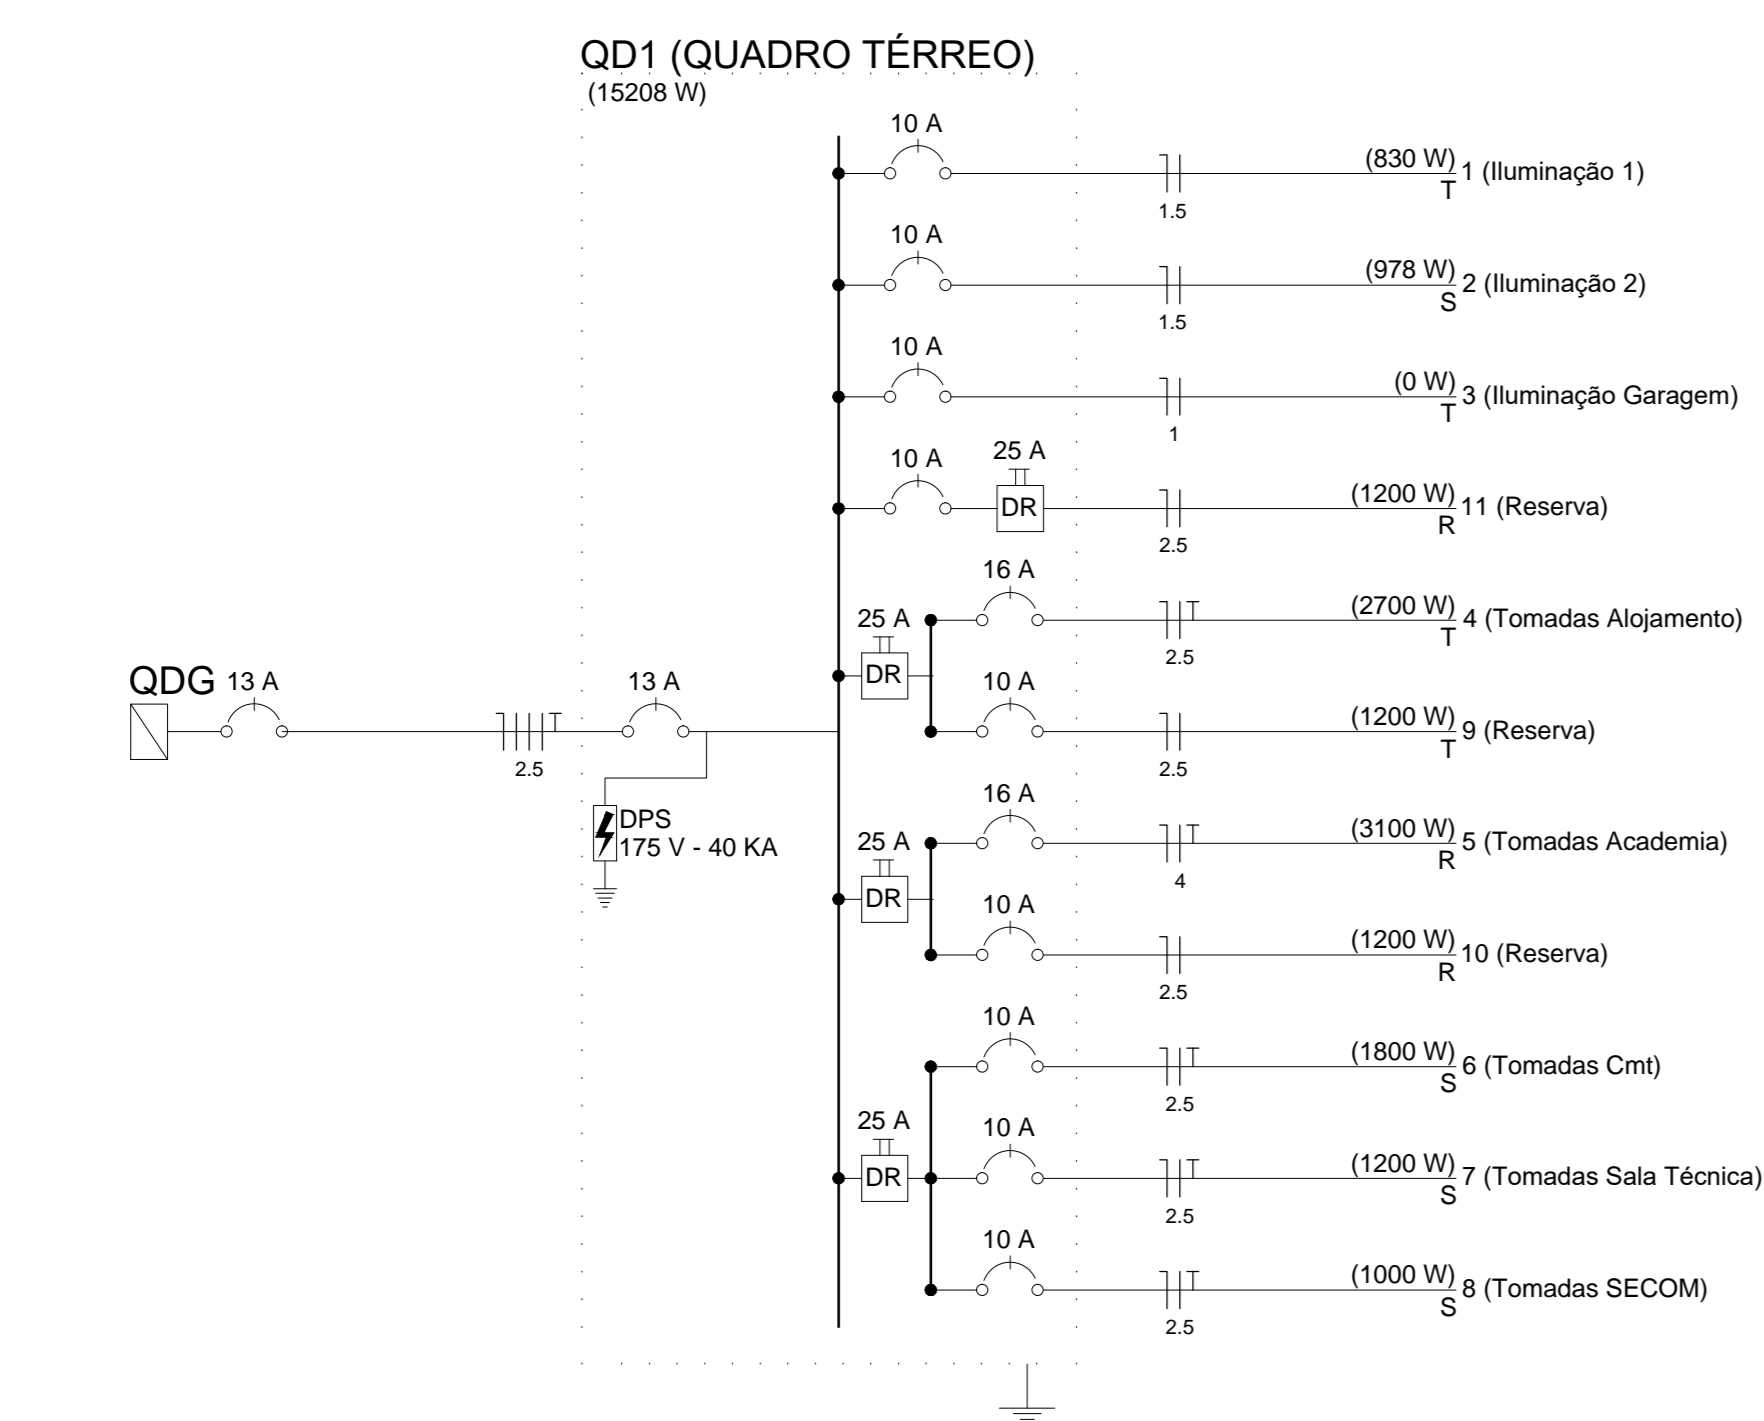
QD1 (QUADRO TÉRREO)
(15208 W)

10 A
1.5
(830 W) T 1 (Iluminação 1)

10 A
1.5
(978 W) S 2 (Iluminação 2)

10 A
1
(0 W) T 3 (Iluminação Garagem)

10 A
25 A
DR
2.5
(1200 W) R 11 (Reserva)

25 A
DR
16 A
2.5
(2700 W) T 4 (Tomadas Alojamento)

10 A
2.5
(1200 W) T 9 (Reserva)

QDG 13 A
2.5
13 A
DPS
175 V - 40 KA

25 A
DR
16 A
4
(3100 W) R 5 (Tomadas Academia)

10 A
2.5
(1200 W) R 10 (Reserva)

10 A
2.5
(1800 W) S 6 (Tomadas Cmt)

25 A
DR
10 A
2.5
(1200 W) S 7 (Tomadas Sala Técnica)

10 A
2.5
(1000 W) S 8 (Tomadas SECOM)